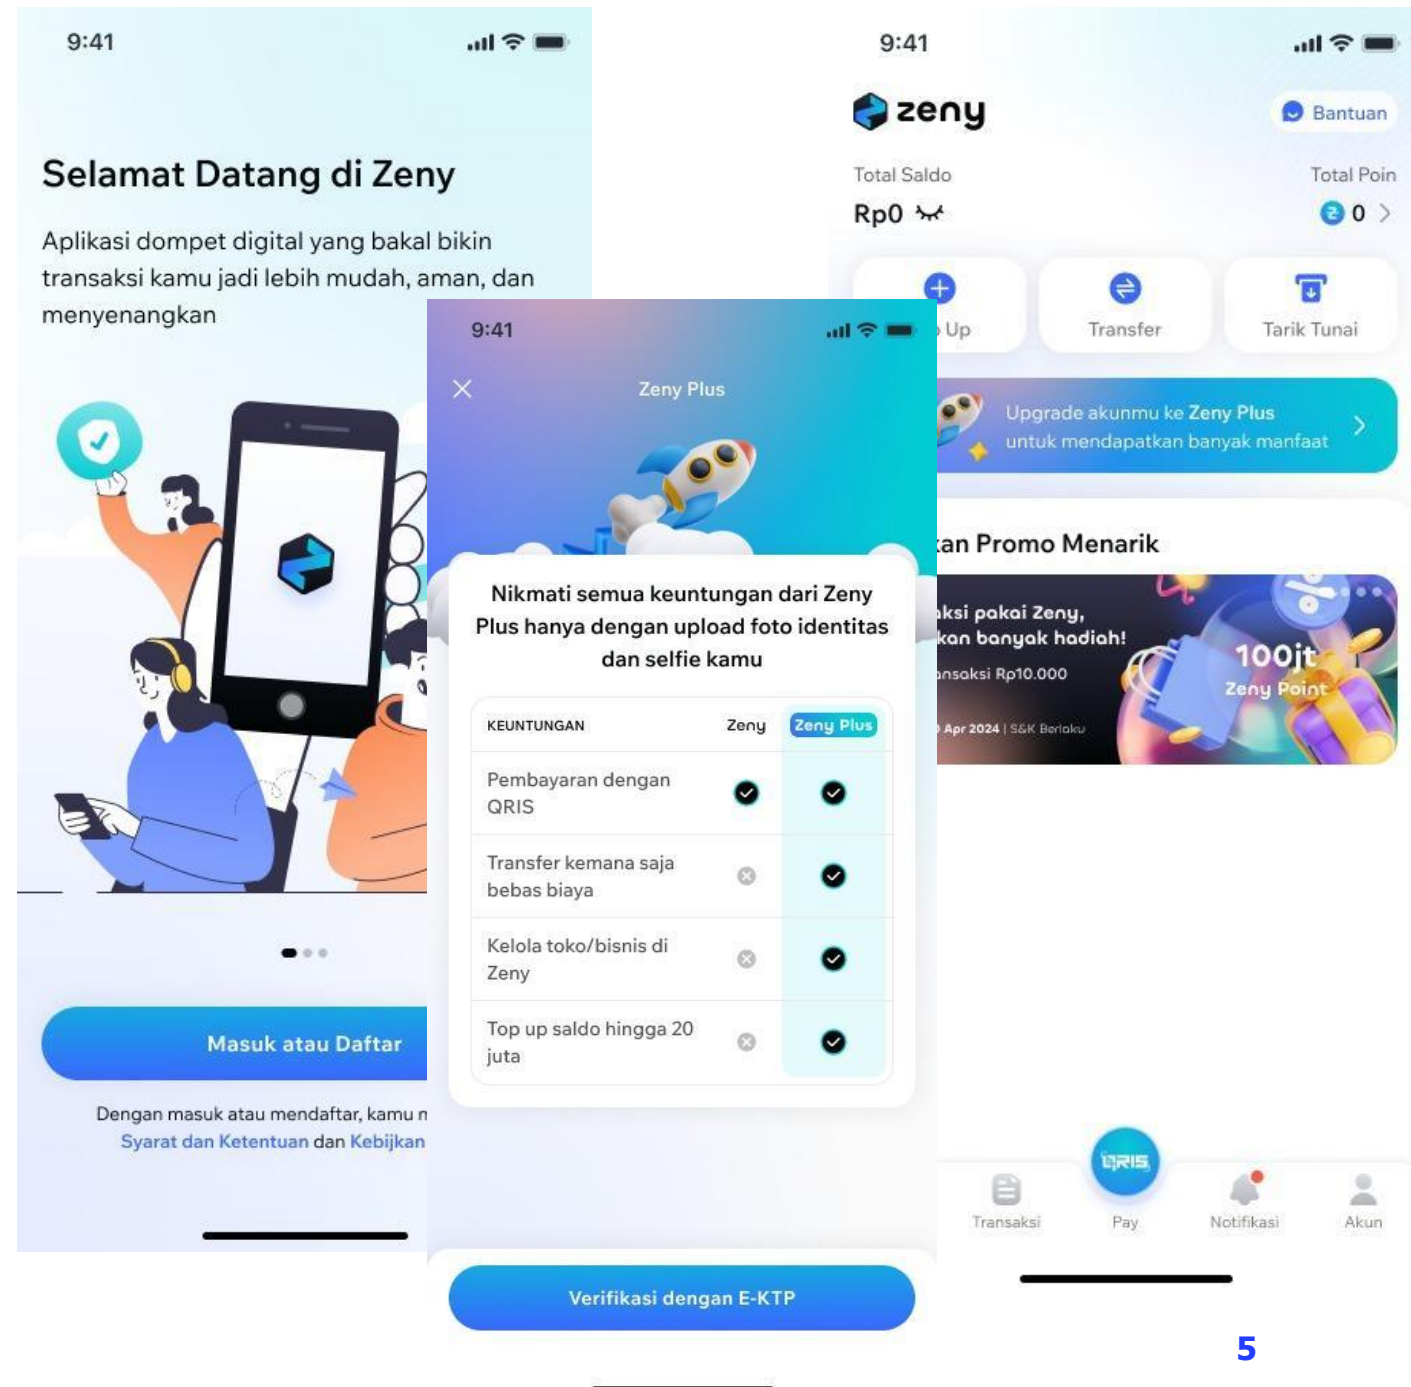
9:41

Selamat Datang di Zeny

Aplikasi dompet digital yang bakal bikin transaksi kamu jadi lebih mudah, aman, dan menyenangkan

Masuk atau Daftar

Dengan masuk atau mendaftar, kamu n
Syarat dan Ketentuan dan Kebijkan

9:41

Zeny Plus

Nikmati semua keuntungan dari Zeny Plus hanya dengan upload foto identitas dan selfie kamu

| KEUNTUNGAN | Zeny | Zeny Plus |
|---|---|---|
| Pembayaran dengan QRIS | ✓ | ✓ |
| Transfer kemana saja bebas biaya | ⊗ | ✓ |
| Kelola toko/bisnis di Zeny | ⊗ | ✓ |
| Top up saldo hingga 20 juta | ⊗ | ✓ |

Verifikasi dengan E-KTP

9:41

zeny

Bantuan

Total Saldo
Rp0

Total Poin
0

Up
Transfer
Tarik Tunai

Upgrade akunmu ke Zeny Plus untuk mendapatkan banyak manfaat

an Promo Menarik

ksi pakai Zeny,
kan banyak hadiah!
nsaksi Rp10.000
Apr 2024 | S&K Berlaku

100jt
Zeny Point

Transaksi
QRIS
Pay
Notifikasi
Akun

5